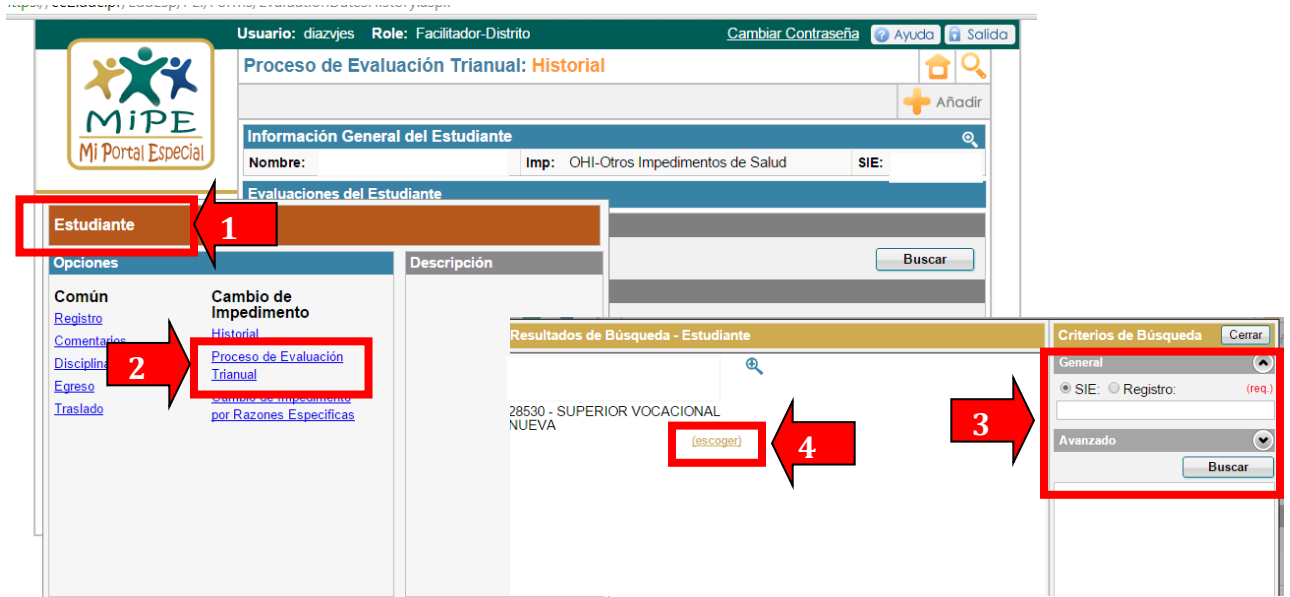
https://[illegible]/EduSp/PE/Forms/EvaluationDatesHistory.aspx

Usuario: diazvjes Role: Facilitador-Distrito Cambiar Contraseña Ayuda Salida

MiPE Mi Portal Especial

Proceso de Evaluación Trianual: Historial

Añadir

Información General del Estudiante

Nombre: Imp: OHI-Otros Impedimentos de Salud SIE:

Evaluaciones del Estudiante

Estudiante

1

Opciones

Descripción

Buscar

Común
Registro
Comentarios
Disciplina
Egreso
Traslado

Cambio de Impedimento
Historial
Proceso de Evaluación Trianual
Cambio de Impedimento por Razones Específicas

2

Resultados de Búsqueda - Estudiante

28530 - SUPERIOR VOCACIONAL NUEVA

(escoger)

4

Criterios de Búsqueda Cerrar

General

SIE: Registro: (req.)

3

Avanzado

Buscar